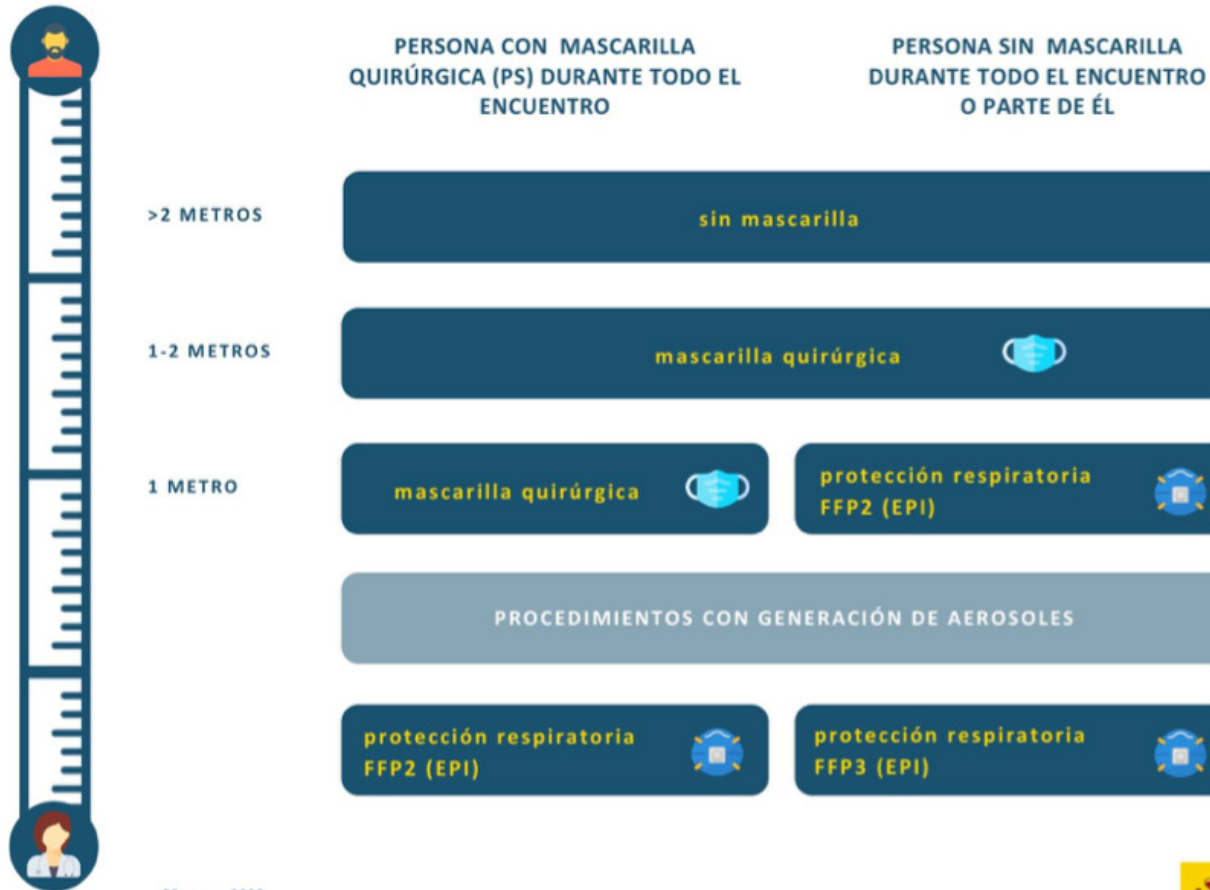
PERSONA CON MASCARILLA QUIRÚRGICA (PS) DURANTE TODO EL ENCUENTRO

PERSONA SIN MASCARILLA DURANTE TODO EL ENCUENTRO O PARTE DE ÉL

>2 METROS

sin mascarilla

1-2 METROS

mascarilla quirúrgica

1 METRO

mascarilla quirúrgica

protección respiratoria FFP2 (EPI)

PROCEDIMIENTOS CON GENERACIÓN DE AEROSOLES

protección respiratoria FFP2 (EPI)

protección respiratoria FFP3 (EPI)

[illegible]